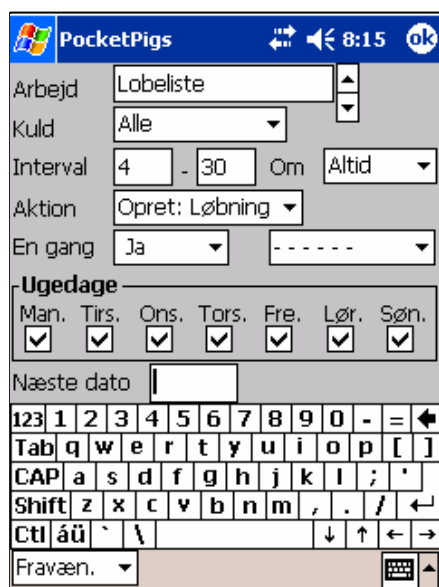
PocketPigs 8:15 ok

Arbejd Lobeliste

Kuld Alle

Interval 4 - 30 Om Altid

Aktion Opret: Løbning

En gang Ja - - - - - -

Ugedage

Man. Tirs. Ons. Tors. Fre. Lør. Søn.

Næste dato

123 1 2 3 4 5 6 7 8 9 0 - =
Tab q w e r t y u i o p [ ]
CAP a s d f g h j k l ; '
Shift z x c v b n m , . /
Ctl áü ` \

Fravæn.